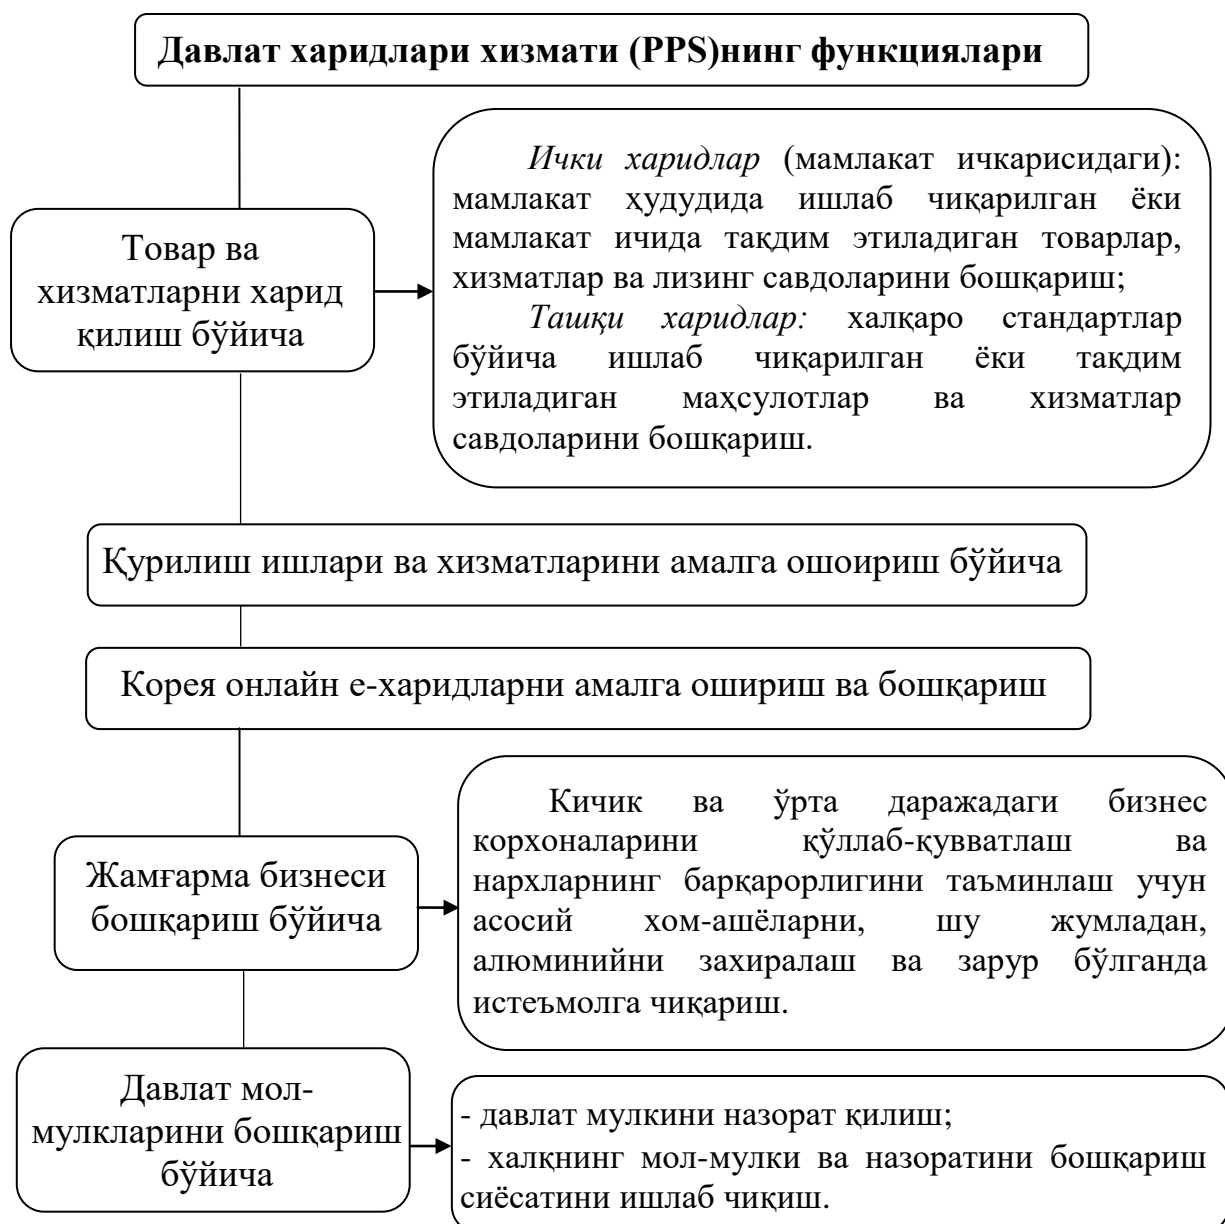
Давлат харидлари хизмати (PPS)нинг функциялари

Товар ва хизматларни харид қилиш бўйича

*Ички харидлар* (мамлакат ичкарисидаги): мамлакат ҳудудида ишлаб чиқарилган ёки мамлакат ичида тақдим этиладиган товарлар, хизматлар ва лизинг савдоларини бошқариш;
*Ташқи харидлар:* халқаро стандартлар бўйича ишлаб чиқарилган ёки тақдим этиладиган маҳсулотлар ва хизматлар савдоларини бошқариш.

Қурилиш ишлари ва хизматларини амалга ошоириш бўйича

Корея онлайн е-харидларни амалга ошириш ва бошқариш

Жамғарма бизнеси бошқариш бўйича

Кичик ва ўрта даражадаги бизнес корхоналарини қўллаб-қувватлаш ва нархларнинг барқарорлигини таъминлаш учун асосий хом-ашёларни, шу жумладан, алюминийни захиралаш ва зарур бўлганда истеъмолга чиқариш.

Давлат мол-мулкларини бошқариш бўйича

- давлат мулкини назорат қилиш;
- халқнинг мол-мулки ва назоратини бошқариш сиёсатини ишлаб чиқиш.